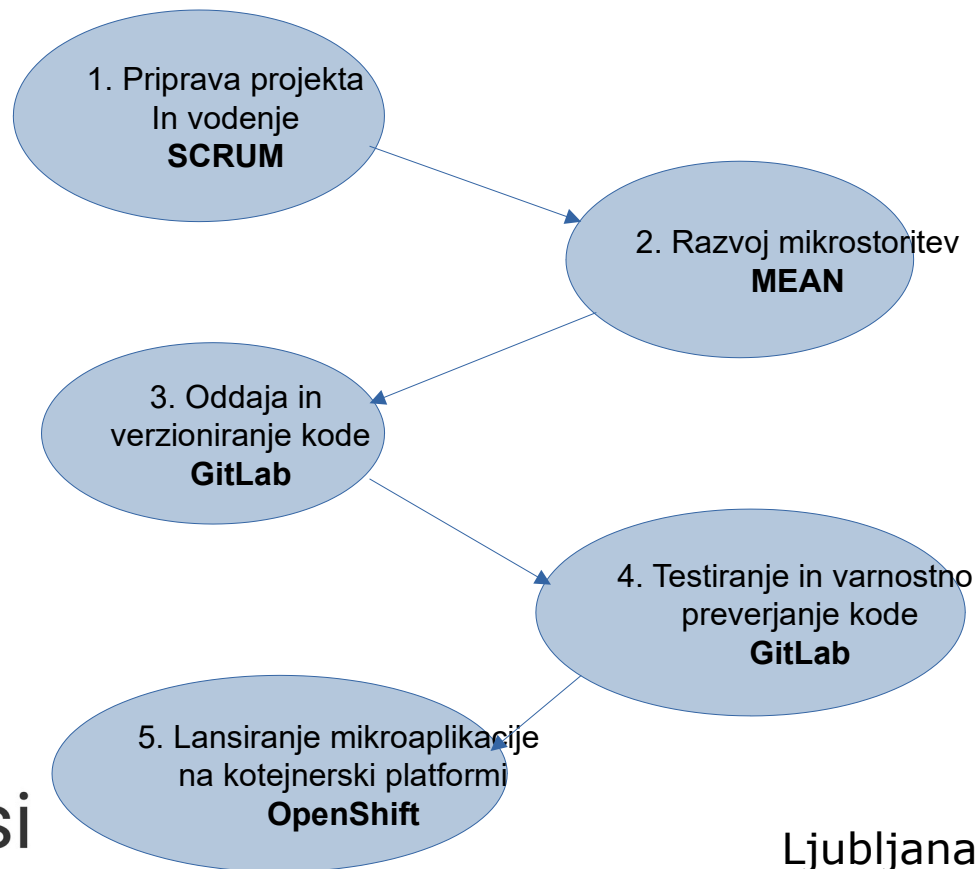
1. Priprava projekta
In vodenje
**SCRUM**

2. Razvoj mikrostoritev
**MEAN**

3. Oddaja in
verzioniranje kode
**GitLab**

4. Testiranje in varnostno
preverjanje kode
**GitLab**

5. Lansiranje mikroaplikacije
na kotejnerski platformi
**OpenShift**

si

Ljubljana